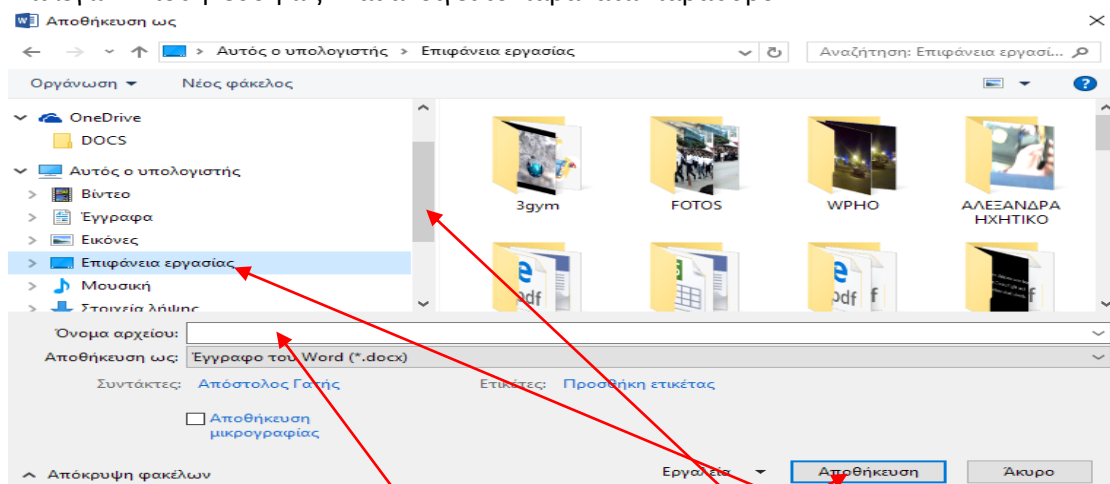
Αποθήκευση ως

Αυτός ο υπολογιστής > Επιφάνεια εργασίας

Αναζήτηση: Επιφάνεια εργασί...

Οργάνωση ▾ Νέος φάκελος

OneDrive
DOCS
Αυτός ο υπολογιστής
Βίντεο
Έγγραφα
Εικόνες
Επιφάνεια εργασίας
Μουσική
Στοιχεία λήψης

3gym
FOTOS
WPHO
ΑΛΕΞΑΝΔΡΑ ΗΧΗΤΙΚΟ

Όνομα αρχείου:
Αποθήκευση ως: Έγγραφο του Word (*.docx)
Συντάκτες: Απόστολος Γατής
Ετικέτες: Προσθήκη ετικέτας
Αποθήκευση μικρογραφίας

Απόκρυψη φακέλων
Εργαλεία ▾
Αποθήκευση
Άκυρο